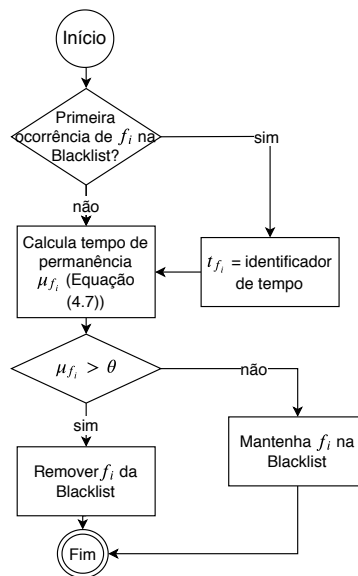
Início

Primeira ocorrência de $f_i$ na Blacklist?

sim

não

Calcula tempo de permanência $\mu_{f_i}$ (Equação (4.7))

$t_{f_i}$ = identificador de tempo

$\mu_{f_i} > \theta$

não

sim

Mantenha $f_i$ na Blacklist

Remover $f_i$ da Blacklist

Fim